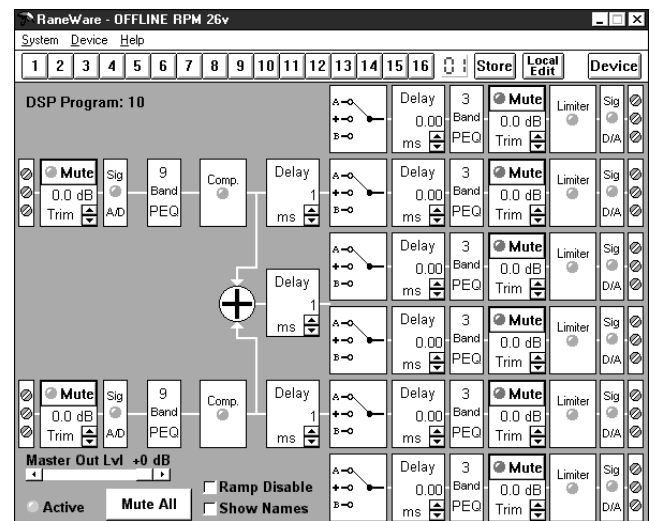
RaneWare - OFFLINE RPM 26v

System Device Help

1 2 3 4 5 6 7 8 9 10 11 12 13 14 15 16 0 1 Store Local Edit Device

DSP Program: 10

Mute 0.0 dB Trim Sig A/D 9 Band PEQ Comp. Delay 1 ms

Mute 0.0 dB Trim Sig A/D 9 Band PEQ Comp. Delay 1 ms

Delay 1 ms

Master Out Lvl +0 dB

Active Mute All Ramp Disable Show Names

A B Delay 0.00 ms 3 Band PEQ Mute 0.0 dB Trim Limiter Sig D/A

A B Delay 0.00 ms 3 Band PEQ Mute 0.0 dB Trim Limiter Sig D/A

A B Delay 0.00 ms 3 Band PEQ Mute 0.0 dB Trim Limiter Sig D/A

A B Delay 0.00 ms 3 Band PEQ Mute 0.0 dB Trim Limiter Sig D/A

A B Delay 0.00 ms 3 Band PEQ Mute 0.0 dB Trim Limiter Sig D/A

A B Delay 0.00 ms 3 Band PEQ Mute 0.0 dB Trim Limiter Sig D/A